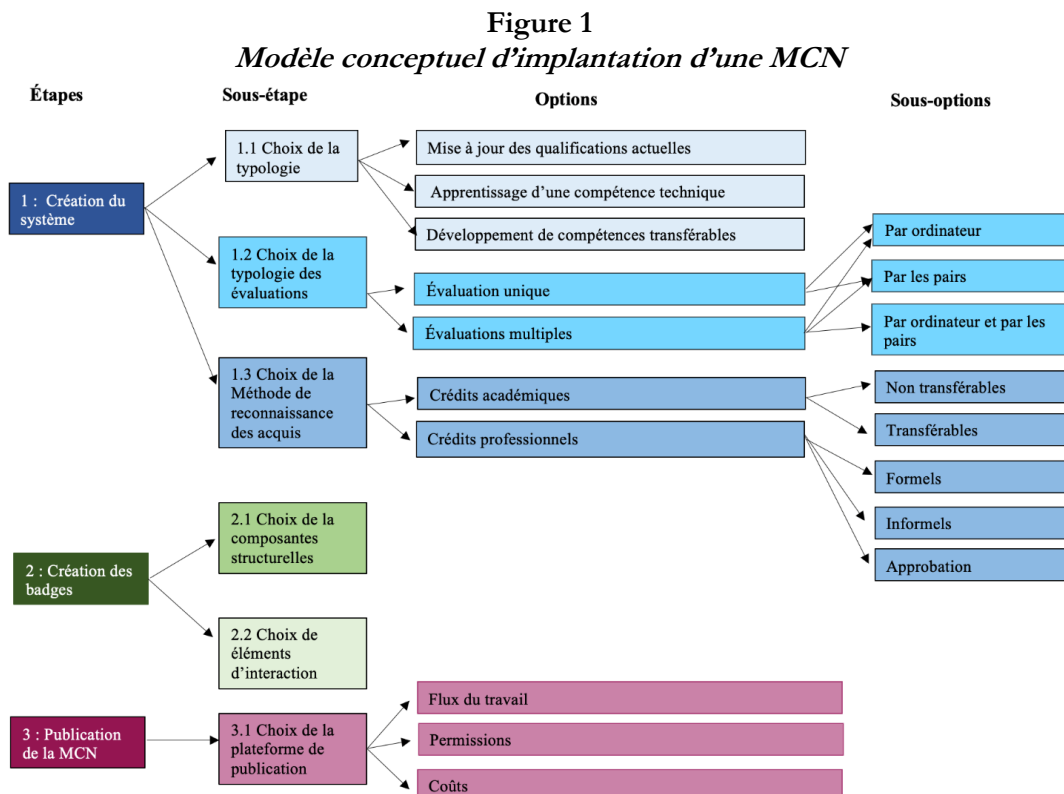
Figure 1
Modèle conceptuel d'implantation d'une MCN

Étapes

Sous-étape

Options

Sous-options

1 : Création du système

1.1 Choix de la typologie

Mise à jour des qualifications actuelles

Apprentissage d'une compétence technique

Développement de compétences transférables

1.2 Choix de la typologie des évaluations

Évaluation unique

Évaluations multiples

Par ordinateur

Par les pairs

Par ordinateur et par les pairs

1.3 Choix de la Méthode de reconnaissance des acquis

Crédits académiques

Crédits professionnels

Non transférables

Transférables

Formels

Informels

Approbation

2 : Création des badges

2.1 Choix de la composantes structurelles

2.2 Choix de éléments d'interaction

3 : Publication de la MCN

3.1 Choix de la plateforme de publication

Flux du travail

Permissions

Coûts